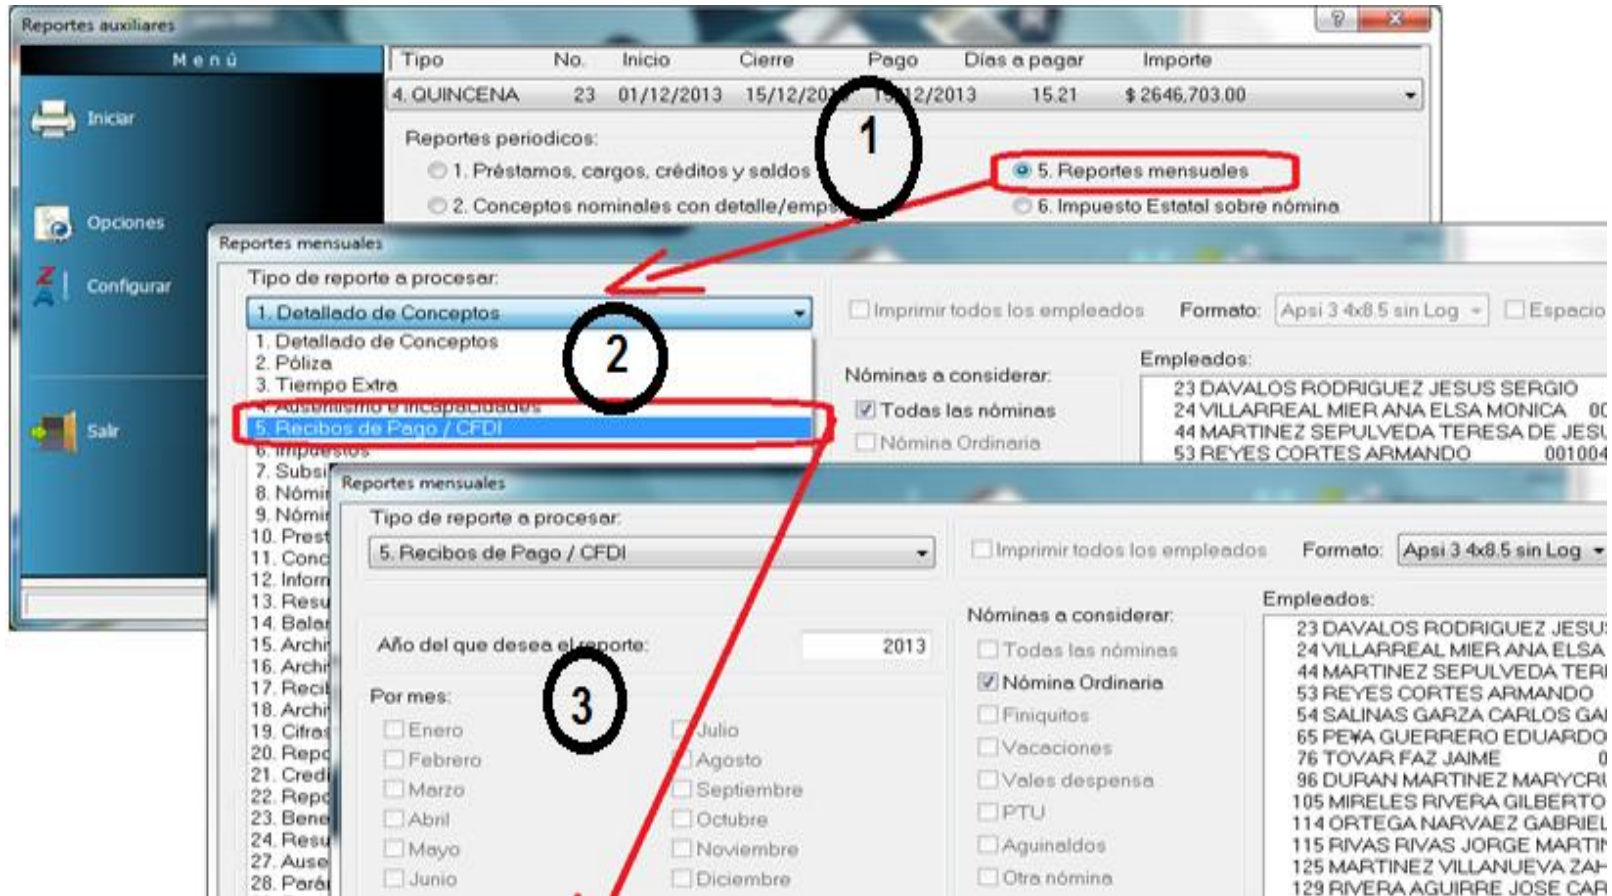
Reportes auxiliares

Menú

Iniciar

Opciones

Configurar

Salir

| Tipo | No. | Inicio | Cierre | Pago | Días a pagar | Importe |
|---|---|---|---|---|---|---|
| 4. QUINCENA | 23 | 01/12/2013 | 15/12/20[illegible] | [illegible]12/2013 | 15.21 | $ 2646,703.00 |

Reportes periodicos:

1. Préstamos, cargos, créditos y saldos

5. Reportes mensuales

2. Conceptos nominales con detalle/emp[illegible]

6. Impuesto Estatal sobre nómina

1

Reportes mensuales

Tipo de reporte a procesar:

1. Detallado de Conceptos

1. Detallado de Conceptos
2. Póliza
3. Tiempo Extra
4. Ausentismo e incapacidades
5. Recibos de Pago / CFDI
6. Impuestos
7. Subsi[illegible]
8. Nómi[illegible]
9. Nómi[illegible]
10. Prest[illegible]
11. Conc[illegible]
12. Infor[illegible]
13. Resu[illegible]
14. Balar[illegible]
15. Archi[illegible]
16. Archi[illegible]
17. Recil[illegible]
18. Archi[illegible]
19. Cifra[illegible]
20. Rep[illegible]
21. Credi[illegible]
22. Rep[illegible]
23. Bene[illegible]
24. Resu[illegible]
27. Ause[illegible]
28. Pará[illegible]

2

Imprimir todos los empleados

Formato: Apsi 3 4x8.5 sin Log

Espacio

Nóminas a considerar:

Todas las nóminas

Nómina Ordinaria

Empleados:

23 DAVALOS RODRIGUEZ JESUS SERGIO
24 VILLARREAL MIER ANA ELSA MONICA 00
44 MARTINEZ SEPULVEDA TERESA DE JESU
53 REYES CORTES ARMANDO 001004

Reportes mensuales

Tipo de reporte a procesar:

5. Recibos de Pago / CFDI

Imprimir todos los empleados

Formato: Apsi 3 4x8.5 sin Log

Año del que desea el reporte: 2013

Por mes:

Enero
Febrero
Marzo
Abril
Mayo
Junio

Julio
Agosto
Septiembre
Octubre
Noviembre
Diciembre

3

Nóminas a considerar:

Todas las nóminas
Nómina Ordinaria
Finiquitos
Vacaciones
Vales despensa
PTU
Aguinaldos
Otra nómina

Empleados:

23 DAVALOS RODRIGUEZ JESUS
24 VILLARREAL MIER ANA ELSA
44 MARTINEZ SEPULVEDA TERI
53 REYES CORTES ARMANDO
54 SALINAS GARZA CARLOS GA
65 PE¥A GUERRERO EDUARDO
76 TOVAR FAZ JAIME
96 DURAN MARTINEZ MARYCRU
105 MIRELES RIVERA GILBERTO
114 ORTEGA NARVAEZ GABRIEL
115 RIVAS RIVAS JORGE MARTIN
125 MARTINEZ VILLANUEVA ZAH
129 RIVERA AGUIRRE JOSE CAR